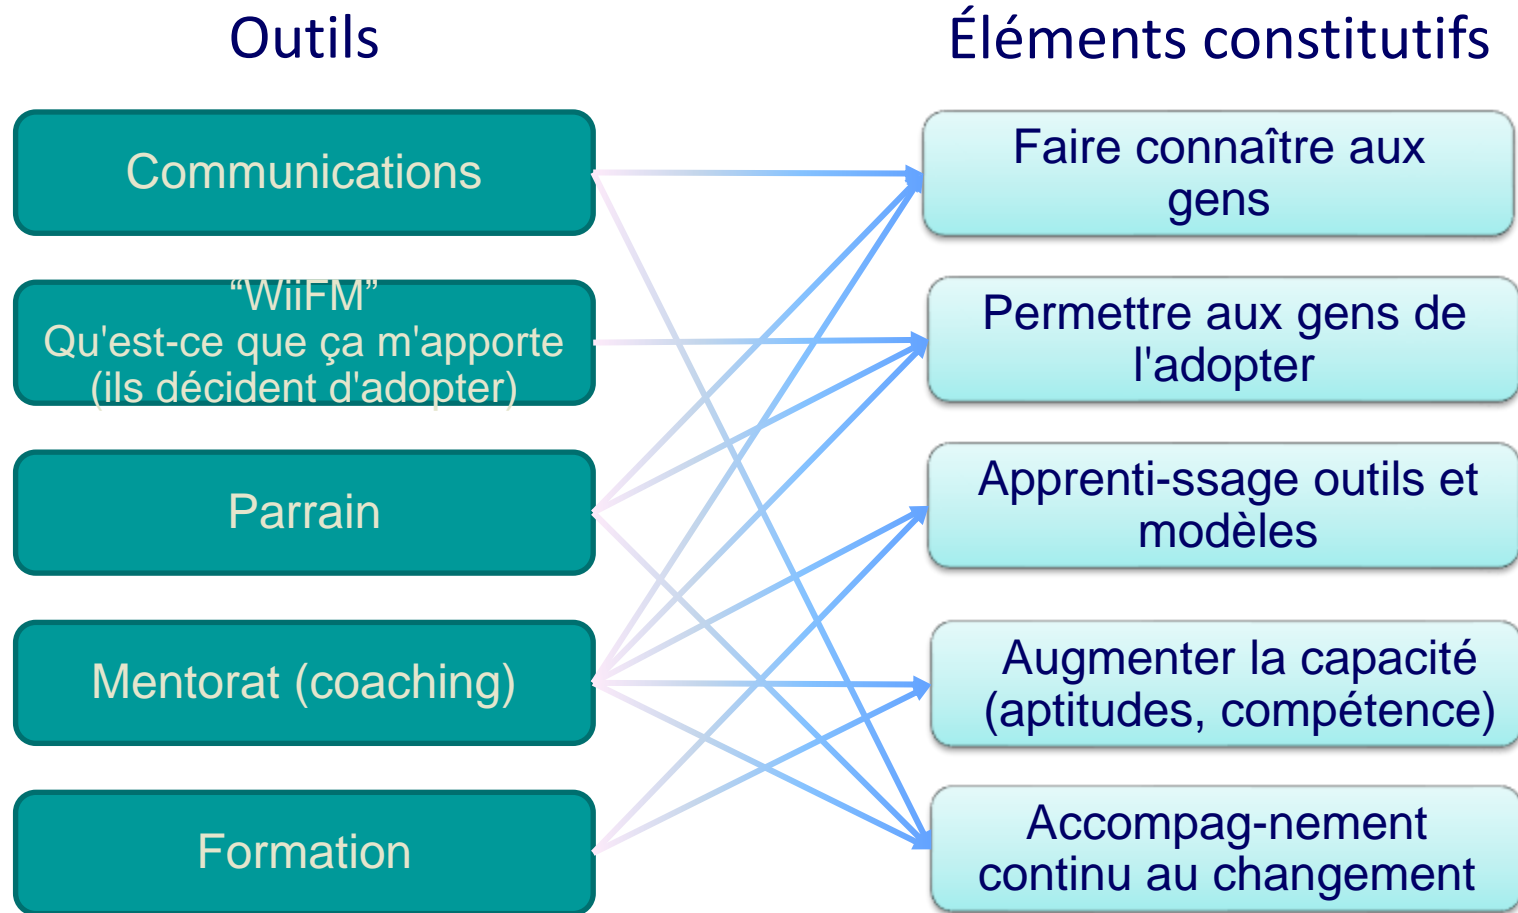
Outils

Éléments constitutifs

Communications

“WiiFM”
Qu'est-ce que ça m'apporte
(ils décident d'adopter)

Parrain

Mentorat (coaching)

Formation

Faire connaître aux gens

Permettre aux gens de l'adopter

Apprenti-ssage outils et modèles

Augmenter la capacité (aptitudes, compétence)

Accompag-nement continu au changement